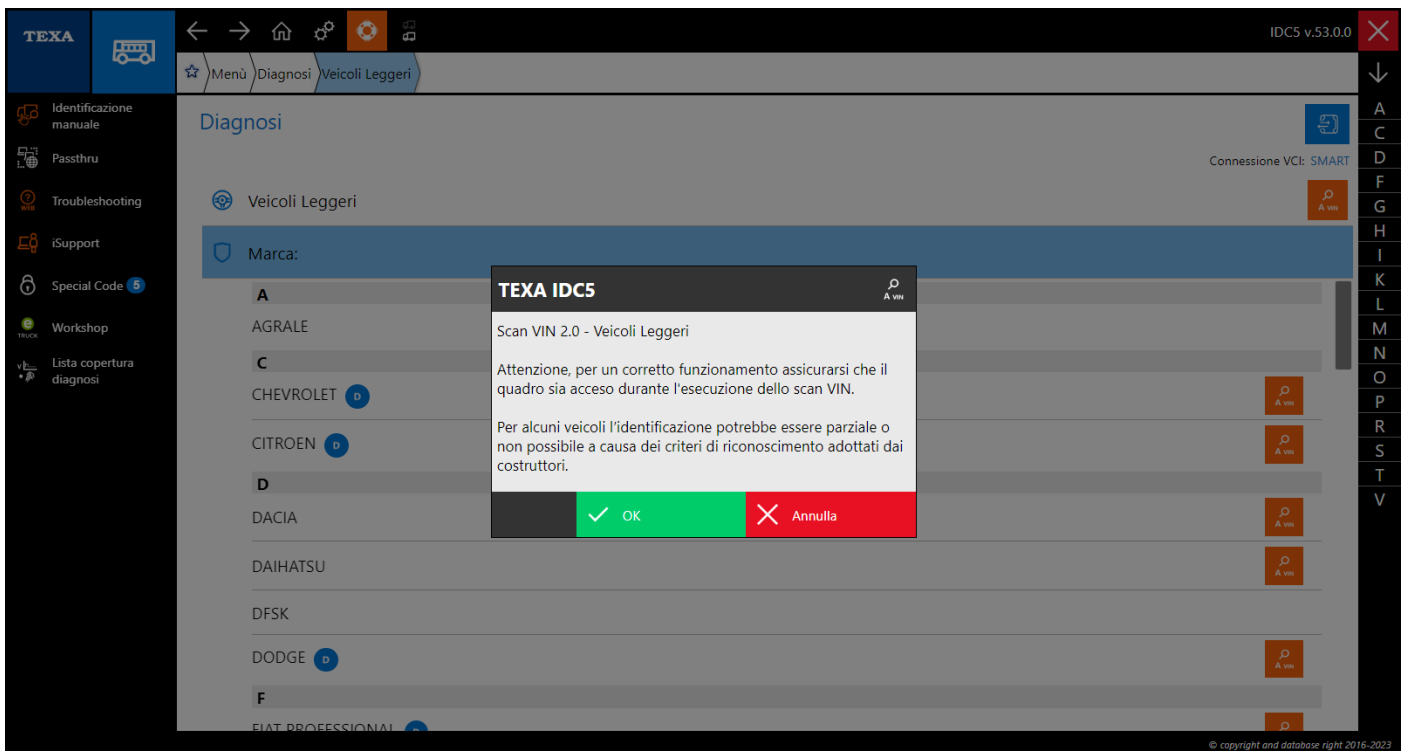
TEXA

IDC5 v.53.0.0

Menù Diagnosi Veicoli Leggeri

Identificazione manuale
Passthru
Troubleshooting
iSupport
Special Code 5
Workshop
Lista copertura diagnosi

Diagnosi

Connessione VCI: SMART

Veicoli Leggeri

Marca:

A
AGRALE
C
CHEVROLET D
CITROEN D
D
DACIA
DAIHATSU
DFSK
DODGE D
F
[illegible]

A
C
D
F
G
H
I
K
L
M
N
O
P
R
S
T
V

TEXA IDC5

Scan VIN 2.0 - Veicoli Leggeri

Attenzione, per un corretto funzionamento assicurarsi che il quadro sia acceso durante l'esecuzione dello scan VIN.

Per alcuni veicoli l'identificazione potrebbe essere parziale o non possibile a causa dei criteri di riconoscimento adottati dai costruttori.

OK
Annulla

© copyright and database right 2016-2023